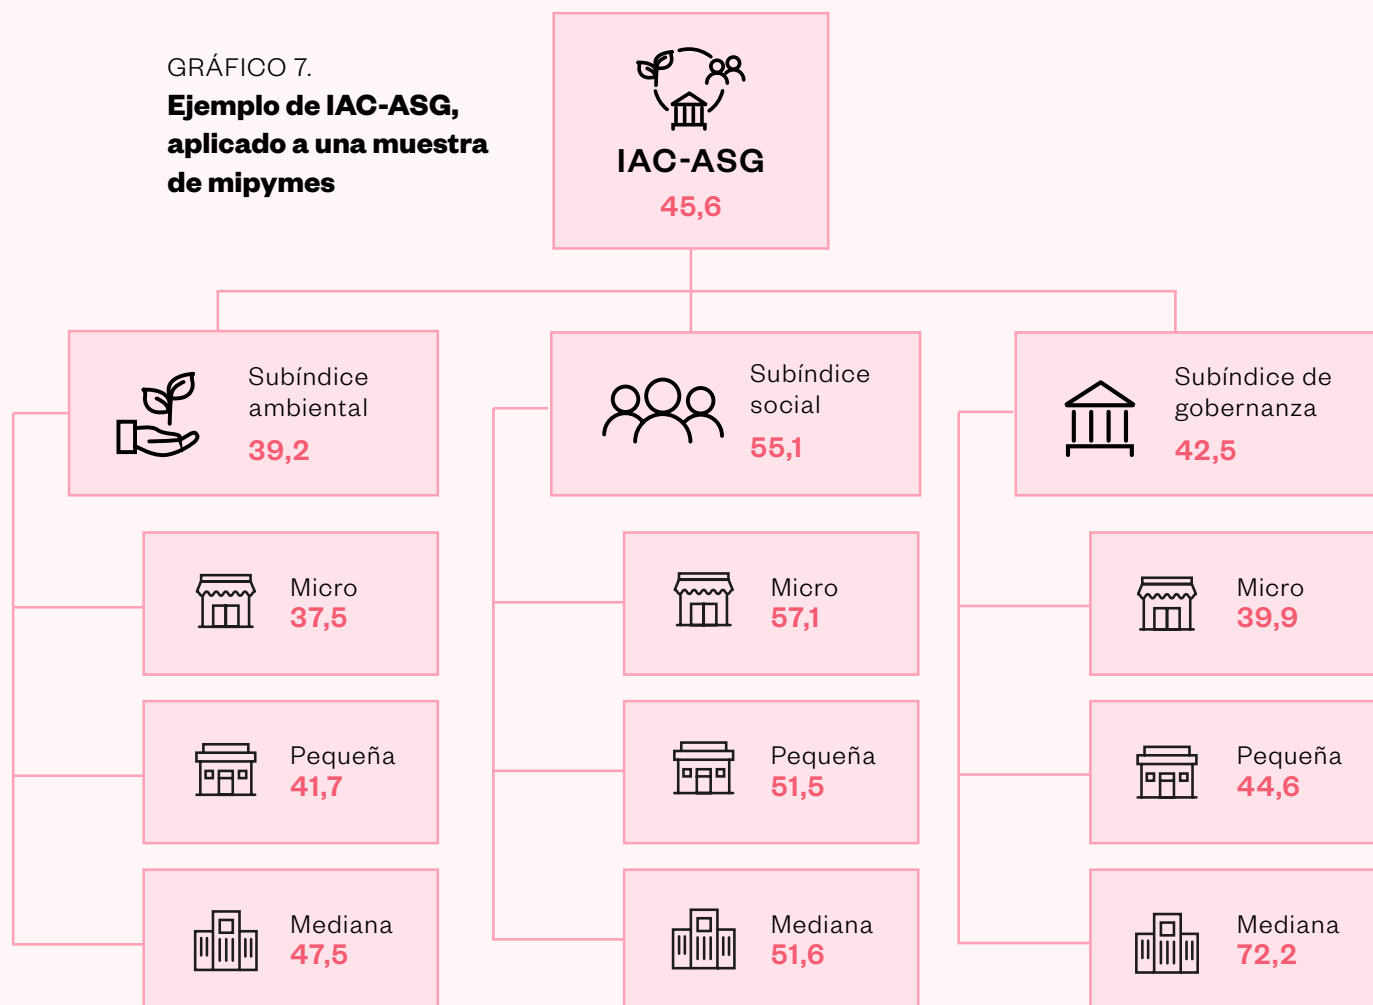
GRÁFICO 7.
**Ejemplo de IAC-ASG, aplicado a una muestra de mipymes**

IAC-ASG
45,6

Subíndice ambiental
39,2

Micro
37,5

Pequeña
41,7

Mediana
47,5

Subíndice social
55,1

Micro
57,1

Pequeña
51,5

Mediana
51,6

Subíndice de gobernanza
42,5

Micro
39,9

Pequeña
44,6

Mediana
72,2